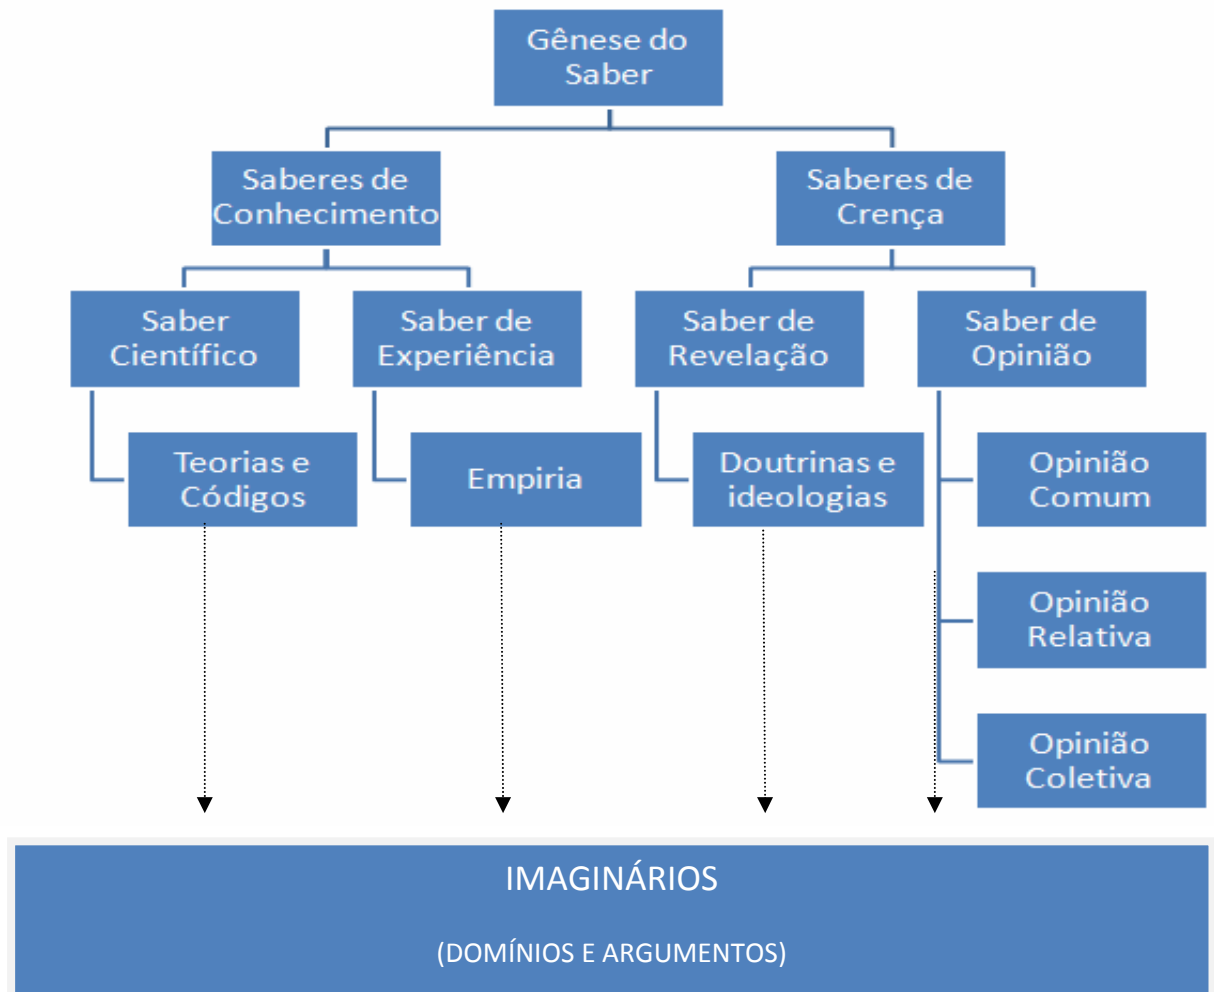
Gênese do Saber

Saberes de Conhecimento

Saberes de Crença

Saber Científico

Saber de Experiência

Saber de Revelação

Saber de Opinião

Teorias e Códigos

Empiria

Doutrinas e ideologias

Opinião Comum

Opinião Relativa

Opinião Coletiva

IMAGINÁRIOS

(DOMÍNIOS E ARGUMENTOS)